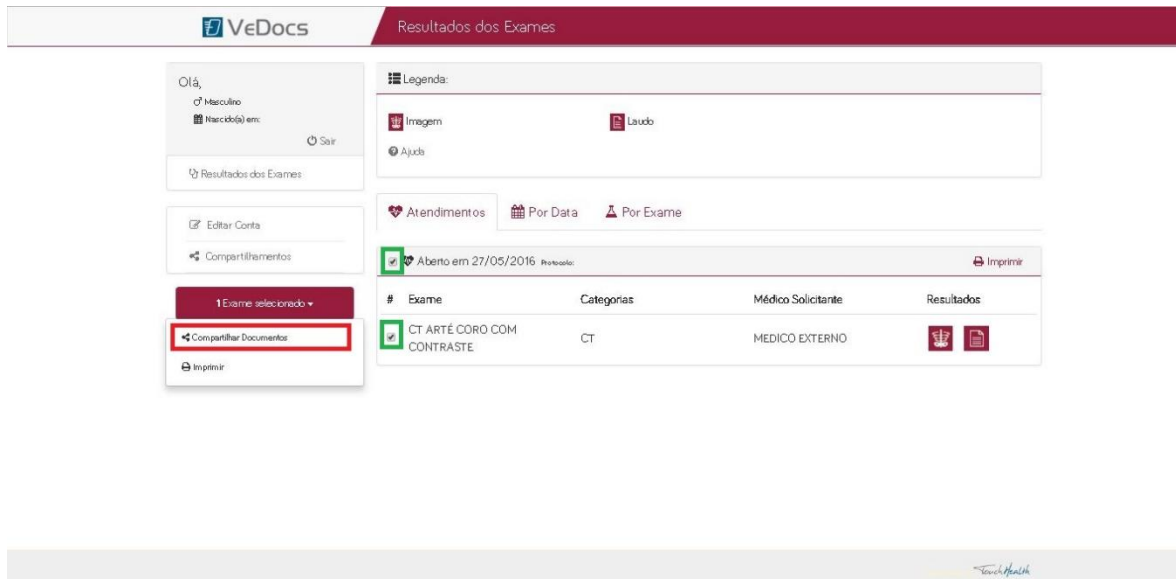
VeDocs

Resultados dos Exames

Olá,
Masculino
Nascido(a) em:
Sair

Resultados dos Exames

Editar Conta
Compartilhamentos

1 Exame selecionado

Compartilhar Documentos
Imprimir

Legenda:

Imagem
Laudo
Ajuda

Atendimentos
Por Data
Por Exame

Aberto em 27/05/2016 Protocolo:
Imprimir

| # | Exame | Categorias | Médico Solicitante | Resultados |
|---|---|---|---|---|
| | CT ARTÉ CORO COM CONTRASTE | CT | MEDICO EXTERNO | |

TouchHealth